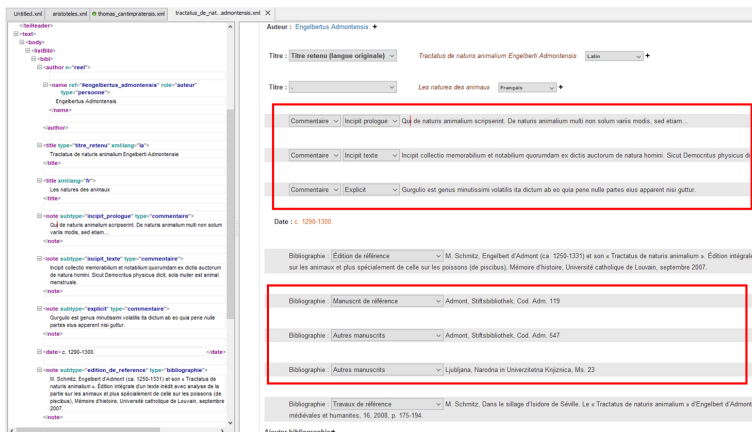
Untitled.xml | aristoteles.xml | thomas_cantimpratensis.xml | tractatus_de_nat...admontensis.xml ×

</teiHeader>
<text>
<body>
<listBibl>
<bibl>
<author n="reel">
<name ref="#engelbertus_admontensis" role="auteur" type="personne">
Engelbertus Admontensis
</name>
</author>
<title type="titre_retenu" xml:lang="la">
Tractatus de naturis animalium Engelberti Admontensis
</title>
<title xml:lang="fr">
Les natures des animaux
</title>
<note subtype="incipit_prologue" type="commentaire">
Qui de naturis animalium scripserint. De naturis animalium multi non solum variis modis, sed etiam...
</note>
<note subtype="incipit_texte" type="commentaire">
Incipit collectio memorabilium et notabilium quorumdam ex dictis auctorum de natura homini. Sicut Democritus physicus dicit, sola mulier est animal menstruale.
</note>
<note subtype="explicit" type="commentaire">
Gurgulio est genus minutissimi volatilis ita dictum ab eo quia pene nulle partes eius apparent nisi guttur.
</note>
<date>c. 1290-1300.</date>
<note subtype="edition_de_reference" type="bibliographie">
M. Schmitz, Engelbert d'Admont (ca. 1250-1331) et son « Tractatus de naturis animalium ». Édition intégrale d'un texte inédit avec analyse de la partie sur les animaux et plus spécialement de celle sur les poissons (de piscibus), Mémoire d'histoire, Université catholique de Louvain, septembre 2007.
</note>

Auteur : Engelbertus Admontensis +

Titre : Titre retenu (langue originale) Tractatus de naturis animalium Engelberti Admontensis Latin +

Titre : Les natures des animaux Français +

Commentaire Incipit prologue Qui de naturis animalium scripserint. De naturis animalium multi non solum variis modis, sed etiam...

Commentaire Incipit texte Incipit collectio memorabilium et notabilium quorumdam ex dictis auctorum de natura homini. Sicut Democritus physicus di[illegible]

Commentaire Explicit Gurgulio est genus minutissimi volatilis ita dictum ab eo quia pene nulle partes eius apparent nisi guttur.

Date : c. 1290-1300.

Bibliographie : Édition de référence M. Schmitz, Engelbert d'Admont (ca. 1250-1331) et son « Tractatus de naturis animalium ». Édition intégrale sur les animaux et plus spécialement de celle sur les poissons (de piscibus), Mémoire d'histoire, Université catholique de Louvain, septembre 2007.

Bibliographie : Manuscrit de référence Admont, Stiftsbibliothek, Cod. Adm. 119

Bibliographie : Autres manuscrits Admont, Stiftsbibliothek, Cod. Adm. 547

Bibliographie : Autres manuscrits Ljubljana, Narodna in Univerzitetna Knjiznica, Ms. 23

Bibliographie : Travaux de référence M. Schmitz, Dans le sillage d'Isidore de Séville. Le « Tractatus de naturis animalium » d'Engelbert d'Admont médiévales et humanites, 16, 2008, p. 175-194.

Ajouter bibliographie +